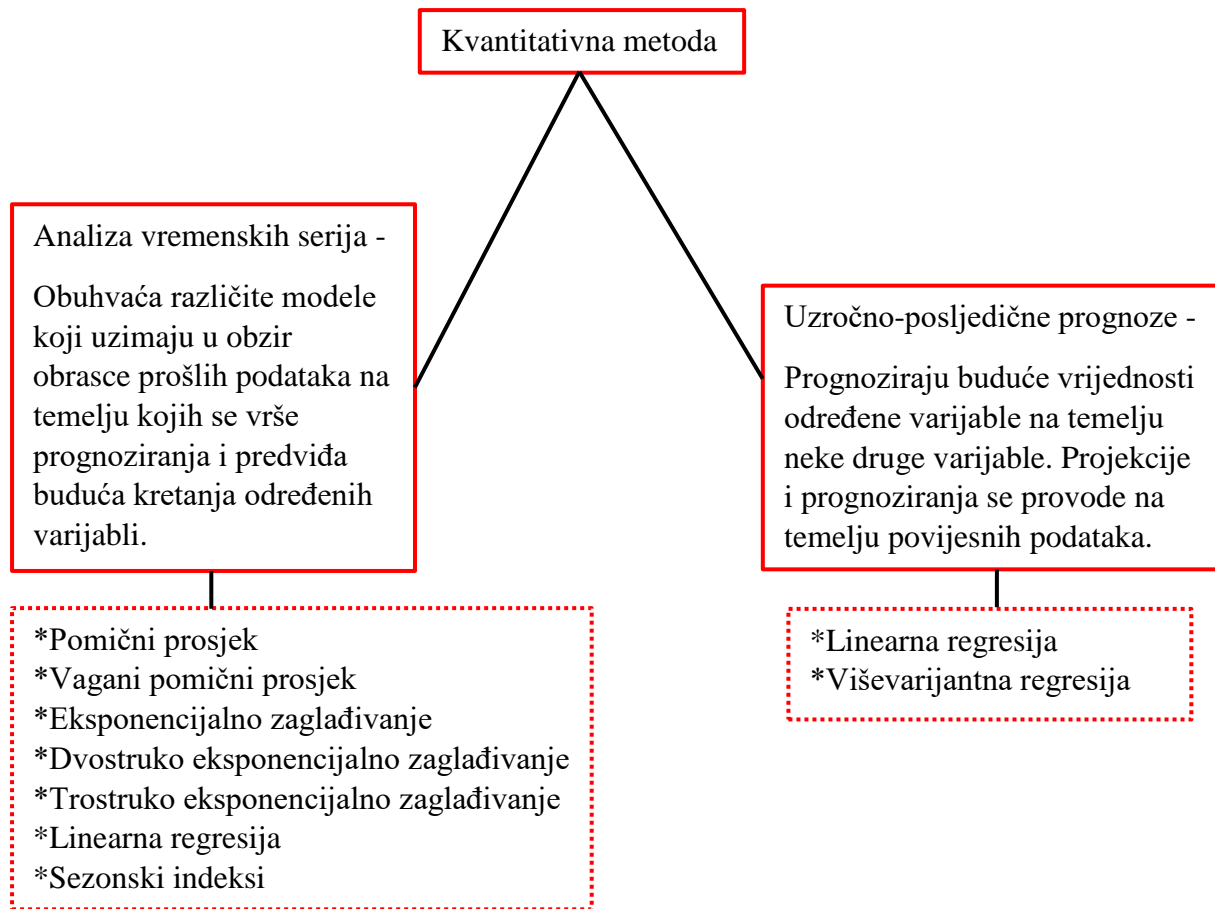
Kvantitativna metoda

Analiza vremenskih serija -

Obuhvaća različite modele koji uzimaju u obzir obrasce prošlih podataka na temelju kojih se vrše prognoziranja i predviđa buduća kretanja određenih varijabli.

*Pomični prosjek
*Vagani pomični prosjek
*Eksponencijalno zaglađivanje
*Dvostruko eksponencijalno zaglađivanje
*Trostruko eksponencijalno zaglađivanje
*Linearna regresija
*Sezonski indeksi

Uzročno-posljedične prognoze -

Prognoziraju buduće vrijednosti određene varijable na temelju neke druge varijable. Projekcije i prognoziranja se provode na temelju povijesnih podataka.

*Linearna regresija
*Viševarijantna regresija